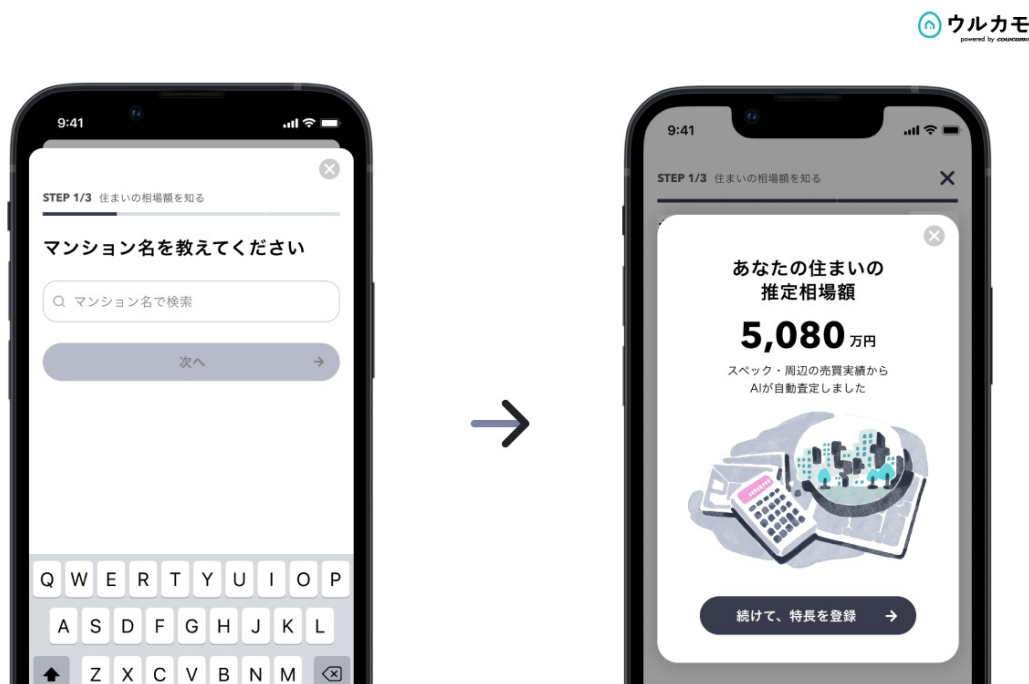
ウルカモ
powered by cowcamo

9:41

STEP 1/3 住まいの相場額を知る

マンション名を教えてください

マンション名で検索

次へ

Q W E R T Y U I O P
A S D F G H J K L
Z X C V B N M

9:41

STEP 1/3 住まいの相場額を知る

あなたの住まいの
推定相場額

5,080万円

スペック・周辺の売買実績から
AIが自動査定しました

続けて、特長を登録